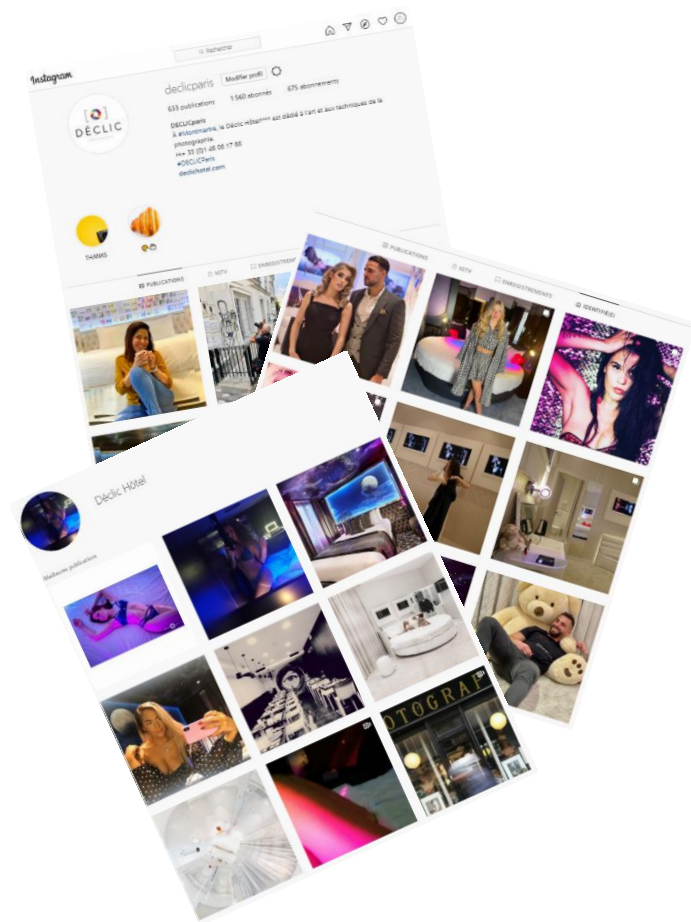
Instagram

Rechercher

declicparis Modifier profil

633 publications 1 560 abonnés 675 abonnements

DÉCLIC

DECLICparis
À #Montmartre, le Déclic Hôtel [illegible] est dédié à l'art et aux techniques de la photographie.
+33 (0)1 46 06 17 88
#DÉCLICParis
declichotel.com

THANKS

PUBLICATIONS IGTV ENREGISTREMENTS

PUBLICATIONS IGTV ENREGISTREMENTS IDENTIFIÉ(E)

Déclic Hôtel

Meilleures publications

OTOGRAP